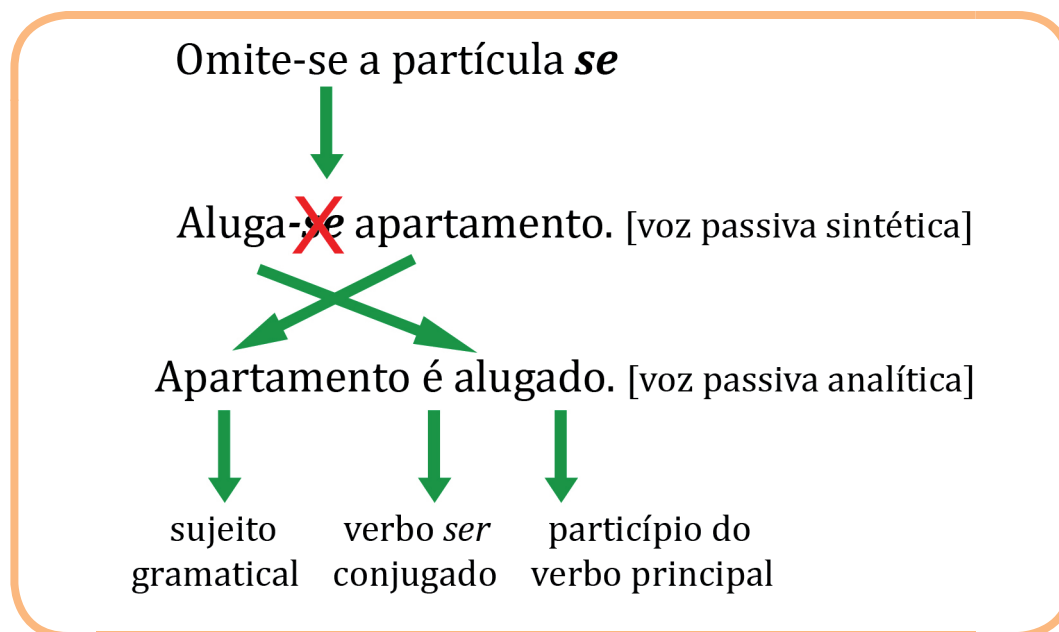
Omite-se a partícula ***se***

Aluga-***se*** apartamento. [voz passiva sintética]

Apartamento é alugado. [voz passiva analítica]

sujeito gramatical

verbo *ser* conjugado

particípio do verbo principal